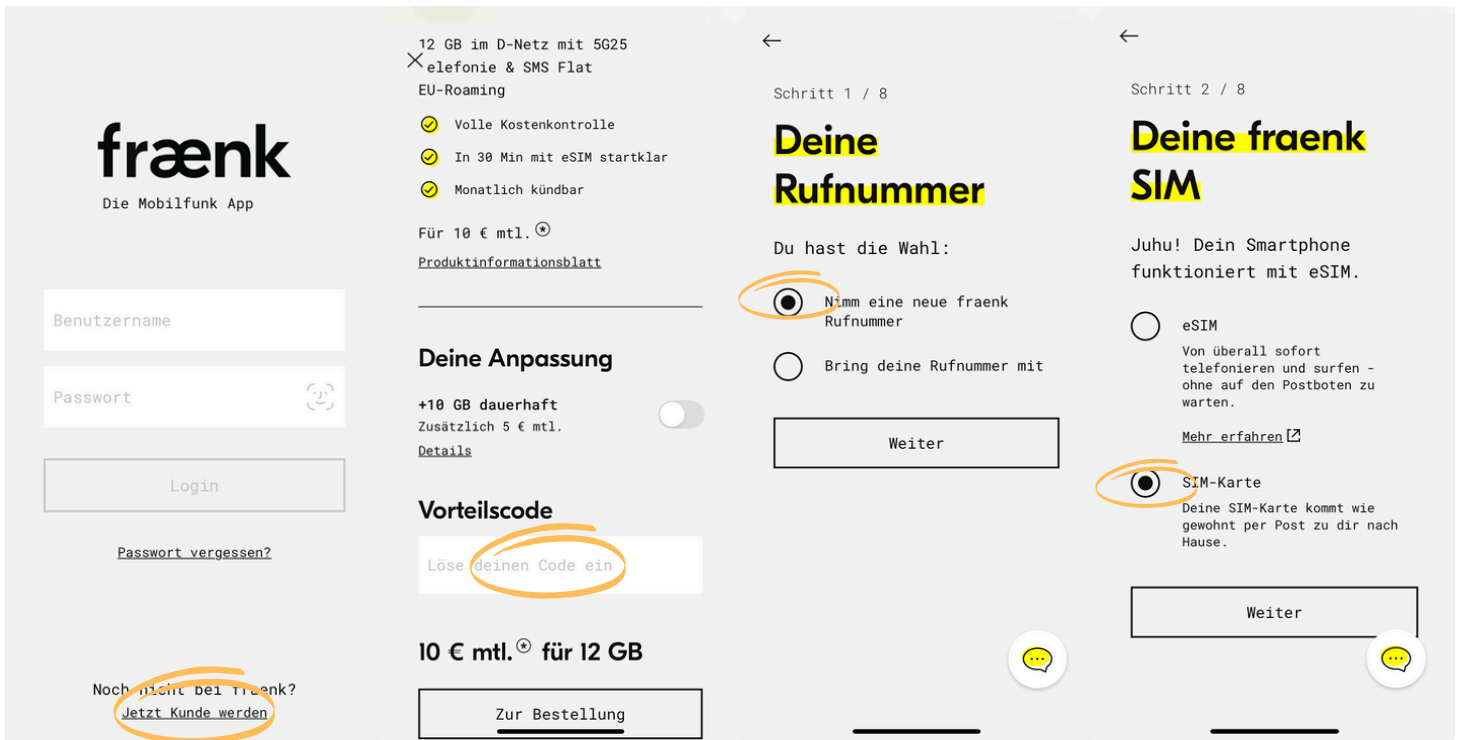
fraenk
Die Mobilfunk App

Benutzername

Passwort

Login

Passwort vergessen?

Noch nicht bei fraenk?
Jetzt Kunde werden

12 GB im D-Netz mit 5G25
elefonie & SMS Flat
EU-Roaming

Volle Kostenkontrolle

In 30 Min mit eSIM startklar

Monatlich kündbar

Für 10 € mtl.*

Produktinformationsblatt

Deine Anpassung

+10 GB dauerhaft
Zusätzlich 5 € mtl.
Details

Vorteilscode

Löse deinen Code ein

10 € mtl.* für 12 GB

Zur Bestellung

←

Schritt 1 / 8

Deine Rufnummer

Du hast die Wahl:

Nimm eine neue fraenk Rufnummer

Bring deine Rufnummer mit

Weiter

←

Schritt 2 / 8

Deine fraenk SIM

Juhu! Dein Smartphone funktioniert mit eSIM.

eSIM
Von überall sofort telefonieren und surfen - ohne auf den Postboten zu warten.

Mehr erfahren

SIM-Karte
Deine SIM-Karte kommt wie gewohnt per Post zu dir nach Hause.

Weiter